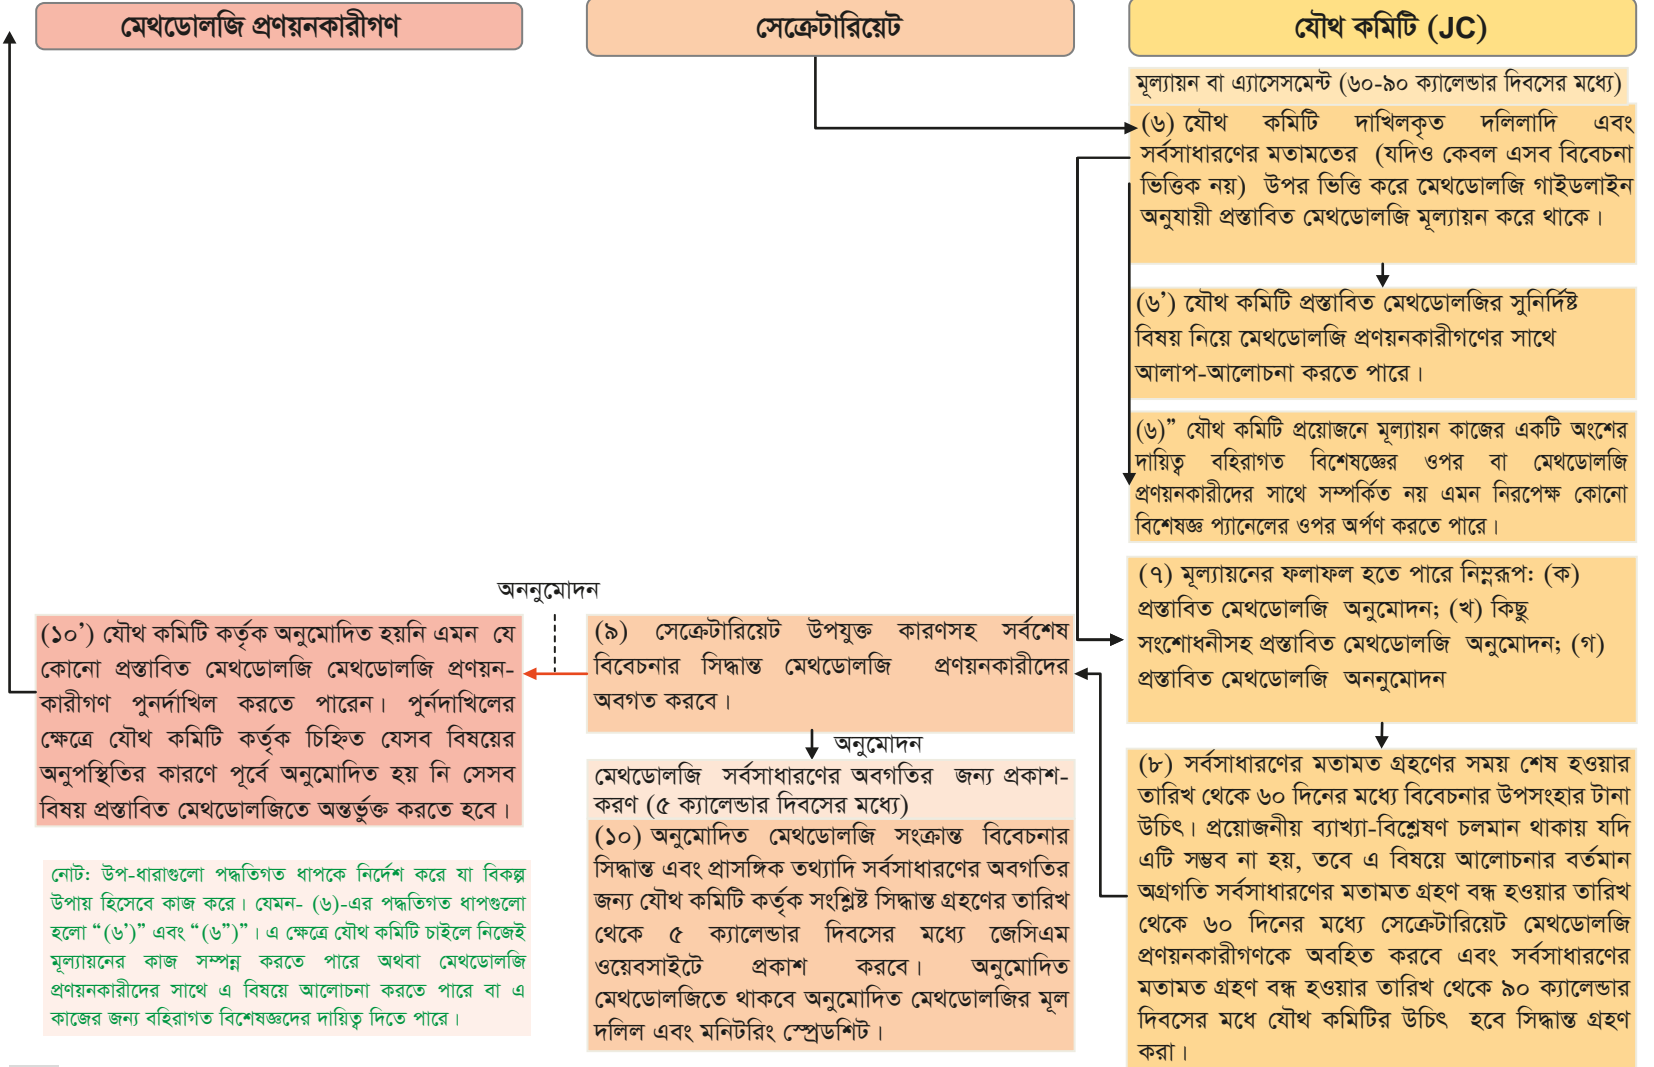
মেথডোলজি প্রণয়নকারীগণ

সেক্রেটারিয়েট

যৌথ কমিটি (JC)

মূল্যায়ন বা এ্যাসেসমেন্ট (৬০-৯০ ক্যালেন্ডার দিবসের মধ্যে)

(৬) যৌথ কমিটি দাখিলকৃত দলিলাদি এবং সর্বসাধারণের মতামতের (যদিও কেবল এসব বিবেচনা ভিত্তিক নয়) উপর ভিত্তি করে মেথডোলজি গাইডলাইন অনুযায়ী প্রস্তাবিত মেথডোলজি মূল্যায়ন করে থাকে।

(৬') যৌথ কমিটি প্রস্তাবিত মেথডোলজির সুনির্দিষ্ট বিষয় নিয়ে মেথডোলজি প্রণয়নকারীগণের সাথে আলাপ-আলোচনা করতে পারে।

(৬)" যৌথ কমিটি প্রয়োজনে মূল্যায়ন কাজের একটি অংশের দায়িত্ব বহিরাগত বিশেষজ্ঞের ওপর বা মেথডোলজি প্রণয়নকারীদের সাথে সম্পর্কিত নয় এমন নিরপেক্ষ কোনো বিশেষজ্ঞ প্যানেলের ওপর অর্পণ করতে পারে।

(৭) মূল্যায়নের ফলাফল হতে পারে নিম্নরূপ: (ক) প্রস্তাবিত মেথডোলজি অনুমোদন; (খ) কিছু সংশোধনীসহ প্রস্তাবিত মেথডোলজি অনুমোদন; (গ) প্রস্তাবিত মেথডোলজি অননুমোদন

(৮) সর্বসাধারণের মতামত গ্রহণের সময় শেষ হওয়ার তারিখ থেকে ৬০ দিনের মধ্যে বিবেচনার উপসংহার টানা উচিৎ। প্রয়োজনীয় ব্যাখ্যা-বিশ্লেষণ চলমান থাকায় যদি এটি সম্ভব না হয়, তবে এ বিষয়ে আলোচনার বর্তমান অগ্রগতি সর্বসাধারণের মতামত গ্রহণ বন্ধ হওয়ার তারিখ থেকে ৬০ দিনের মধ্যে সেক্রেটারিয়েট মেথডোলজি প্রণয়নকারীগণকে অবহিত করবে এবং সর্বসাধারণের মতামত গ্রহণ বন্ধ হওয়ার তারিখ থেকে ৯০ ক্যালেন্ডার দিবসের মধে যৌথ কমিটির উচিৎ হবে সিদ্ধান্ত গ্রহণ করা।

অননুমোদন

(১০') যৌথ কমিটি কর্তৃক অনুমোদিত হয়নি এমন যে কোনো প্রস্তাবিত মেথডোলজি মেথডোলজি প্রণয়নকারীগণ পুনর্দাখিল করতে পারেন। পুর্নদাখিলের ক্ষেত্রে যৌথ কমিটি কর্তৃক চিহ্নিত যেসব বিষয়ের অনুপস্থিতির কারণে পূর্বে অনুমোদিত হয় নি সেসব বিষয় প্রস্তাবিত মেথডোলজিতে অন্তর্ভুক্ত করতে হবে।

(৯) সেক্রেটারিয়েট উপযুক্ত কারণসহ সর্বশেষ বিবেচনার সিদ্ধান্ত মেথডোলজি প্রণয়নকারীদের অবগত করবে।

অনুমোদন

মেথডোলজি সর্বসাধারণের অবগতির জন্য প্রকাশকরণ (৫ ক্যালেন্ডার দিবসের মধ্যে)

(১০) অনুমোদিত মেথডোলজি সংক্রান্ত বিবেচনার সিদ্ধান্ত এবং প্রাসঙ্গিক তথ্যাদি সর্বসাধারণের অবগতির জন্য যৌথ কমিটি কর্তৃক সংশ্লিষ্ট সিদ্ধান্ত গ্রহণের তারিখ থেকে ৫ ক্যালেন্ডার দিবসের মধ্যে জেসিএম ওয়েবসাইটে প্রকাশ করবে। অনুমোদিত মেথডোলজিতে থাকবে অনুমোদিত মেথডোলজির মূল দলিল এবং মনিটরিং স্প্রেডশিট।

নোট: উপ-ধারাগুলো পদ্ধতিগত ধাপকে নির্দেশ করে যা বিকল্প উপায় হিসেবে কাজ করে। যেমন- (৬)-এর পদ্ধতিগত ধাপগুলো হলো "(৬')" এবং "(৬")"। এ ক্ষেত্রে যৌথ কমিটি চাইলে নিজেই মূল্যায়নের কাজ সম্পন্ন করতে পারে অথবা মেথডোলজি প্রণয়নকারীদের সাথে এ বিষয়ে আলোচনা করতে পারে বা এ কাজের জন্য বহিরাগত বিশেষজ্ঞদের দায়িত্ব দিতে পারে।